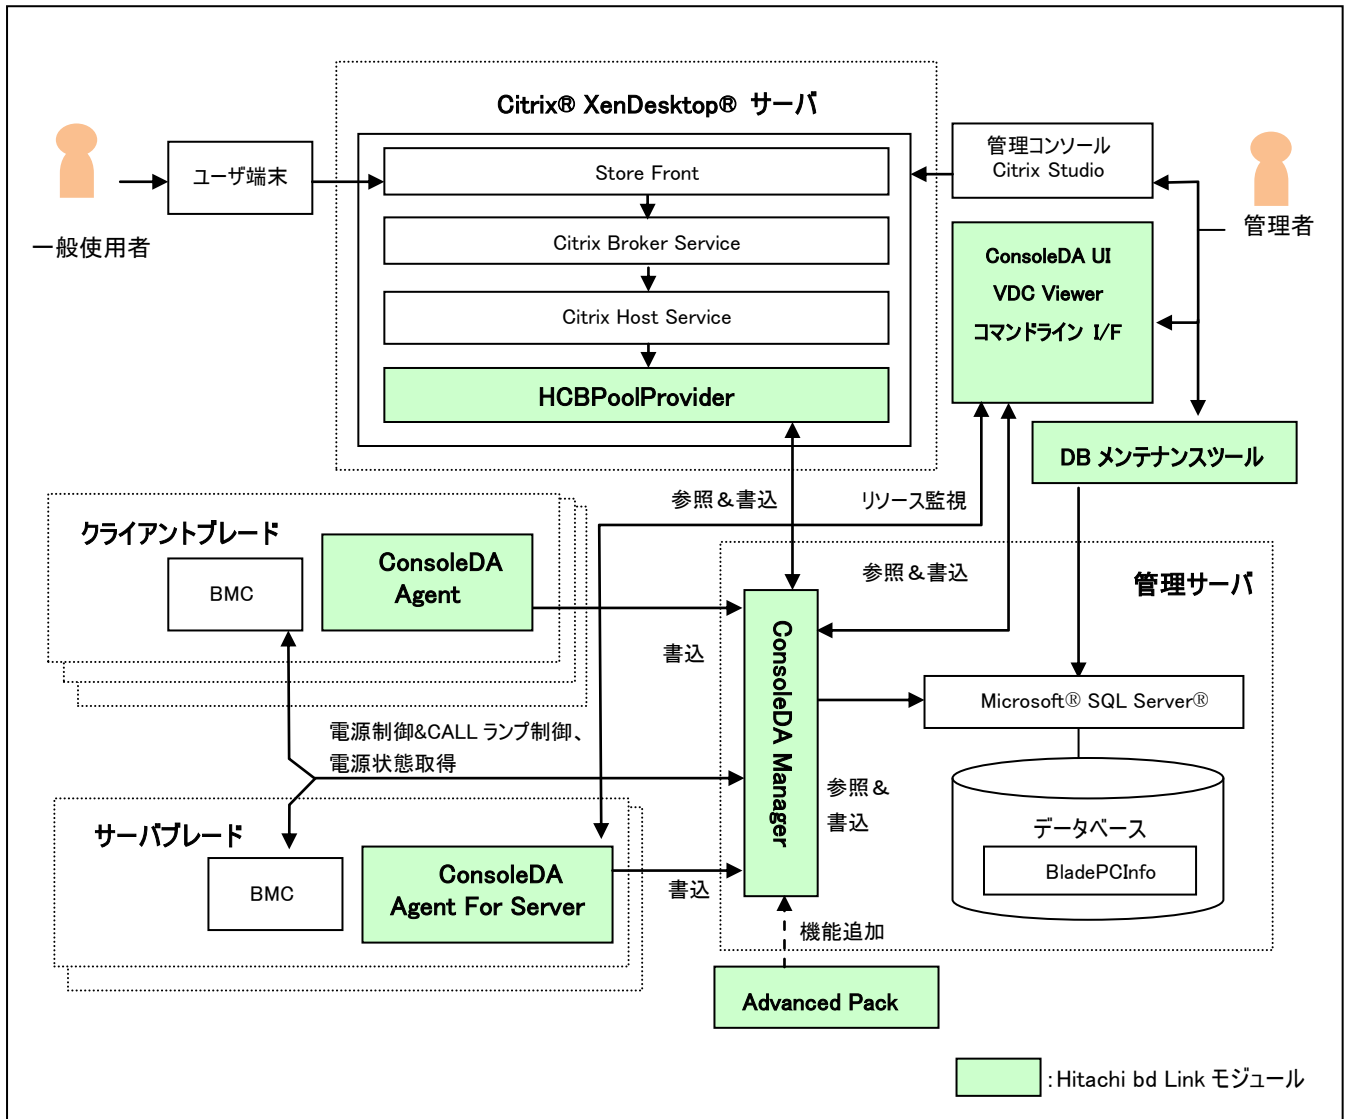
Citrix® XenDesktop® サーバ

一般使用者

ユーザ端末

Store Front

Citrix Broker Service

Citrix Host Service

HCBPoolProvider

管理コンソール
Citrix Studio

管理者

ConsoleDA UI
VDC Viewer
コマンドライン I/F

DB メンテナンスツール

参照＆書込

リソース監視

クライアントブレード

BMC

ConsoleDA Agent

参照＆書込

管理サーバ

書込

ConsoleDA Manager

Microsoft® SQL Server®

電源制御&CALL ランプ制御、
電源状態取得

参照＆書込

データベース

BladePCInfo

サーバブレード

BMC

ConsoleDA Agent For Server

書込

機能追加

Advanced Pack

:Hitachi bd Link モジュール